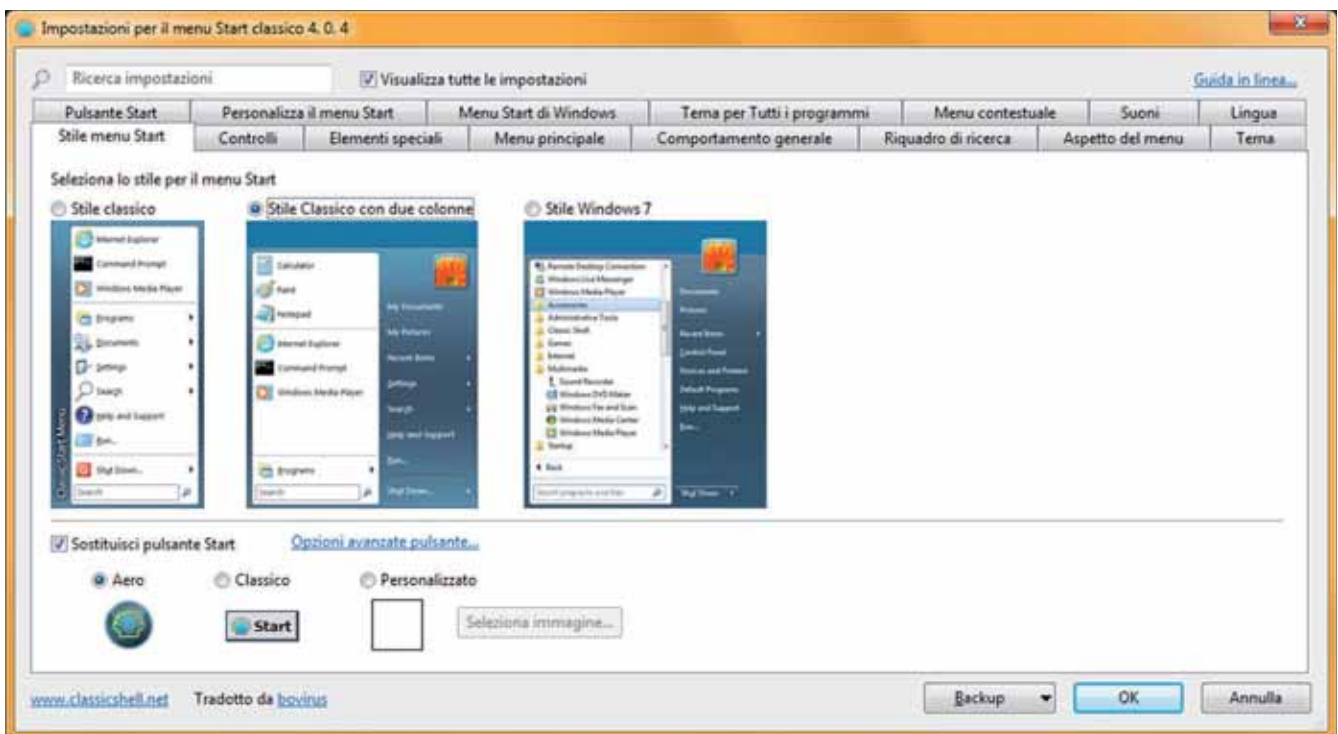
Impostazioni per il menu Start classico 4. 0. 4

Ricerca impostazioni

Visualizza tutte le impostazioni

Guida in linea...

Pulsante Start | Personalizza il menu Start | Menu Start di Windows | Tema per Tutti i programmi | Menu contestuale | Suoni | Lingua

Stile menu Start | Controlli | Elementi speciali | Menu principale | Comportamento generale | Riquadro di ricerca | Aspetto del menu | Tema

Seleziona lo stile per il menu Start

Stile classico

Internet Explorer
Command Prompt
Windows Media Player
Programs
Documents
Settings
Search
Help and Support
Run...
Shut Down...
Search
Classic Start Menu

Stile Classico con due colonne

Calculator
Paint
Notepad
Internet Explorer
Command Prompt
Windows Media Player
Programs
Search
My Documents
My Pictures
Recent Items
Settings
Search
Help and Support
Run...
Shut Down...

Stile Windows 7

Remote Desktop Connection
Windows Live Messenger
Windows Media Player
Accessories
Administrative Tools
Classic Shell
Games
Internet
Multimedia
Sound Recorder
Windows DVD Maker
Windows Fax and Scan
Windows Media Center
Windows Media Player
Startup
Back
Search programs and files
Documents
Pictures
Recent Items
Control Panel
Devices and Printers
Default Programs
Help and Support
Run...
Shut Down

Sostituisci pulsante Start

Opzioni avanzate pulsante...

Aero

Classico

Personalizzato

Start

Seleziona immagine...

www.classicshell.net

Tradotto da bovirus

Backup

OK

Annulla